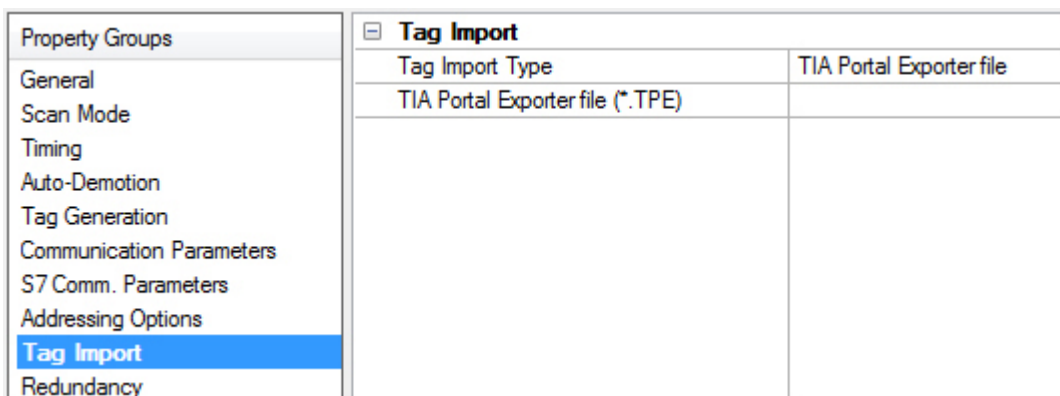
Property Groups
General
Scan Mode
Timing
Auto-Demotion
Tag Generation
Communication Parameters
S7 Comm. Parameters
Addressing Options
Tag Import
Redundancy

⊟ Tag Import

| Tag Import Type | TIA Portal Exporter file |
|---|---|
| TIA Portal Exporter file (*.TPE) | |